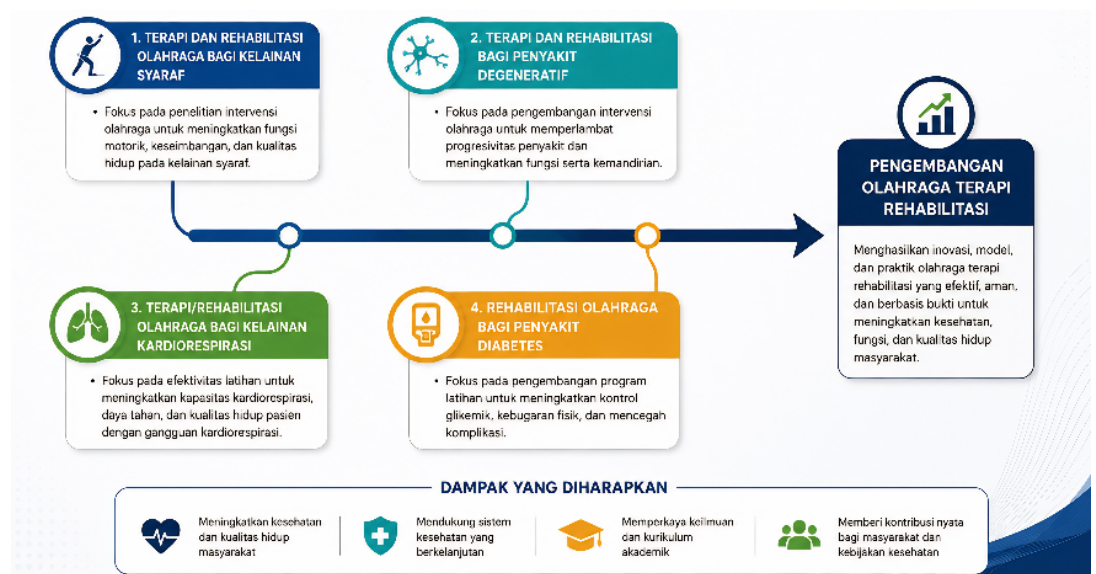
1. TERAPI DAN REHABILITASI OLAHRAGA BAGI KELAINAN SYARAF

• Fokus pada penelitian intervensi olahraga untuk meningkatkan fungsi motorik, keseimbangan, dan kualitas hidup pada kelainan syaraf.

2. TERAPI DAN REHABILITASI BAGI PENYAKIT DEGENERATIF

• Fokus pada pengembangan intervensi olahraga untuk memperlambat progresivitas penyakit dan meningkatkan fungsi serta kemandirian.

3. TERAPI/REHABILITASI OLAHRAGA BAGI KELAINAN KARDIORESPIRASI

• Fokus pada efektivitas latihan untuk meningkatkan kapasitas kardiorespirasi, daya tahan, dan kualitas hidup pasien dengan gangguan kardiorespirasi.

4. REHABILITASI OLAHRAGA BAGI PENYAKIT DIABETES

• Fokus pada pengembangan program latihan untuk meningkatkan kontrol glikemik, kebugaran fisik, dan mencegah komplikasi.

PENGEMBANGAN OLAHRAGA TERAPI REHABILITASI

Menghasilkan inovasi, model, dan praktik olahraga terapi rehabilitasi yang efektif, aman, dan berbasis bukti untuk meningkatkan kesehatan, fungsi, dan kualitas hidup masyarakat.

DAMPAK YANG DIHARAPKAN

Meningkatkan kesehatan dan kualitas hidup masyarakat

Mendukung sistem kesehatan yang berkelanjutan

Memperkaya keilmuan dan kurikulum akademik

Memberi kontribusi nyata bagi masyarakat dan kebijakan kesehatan